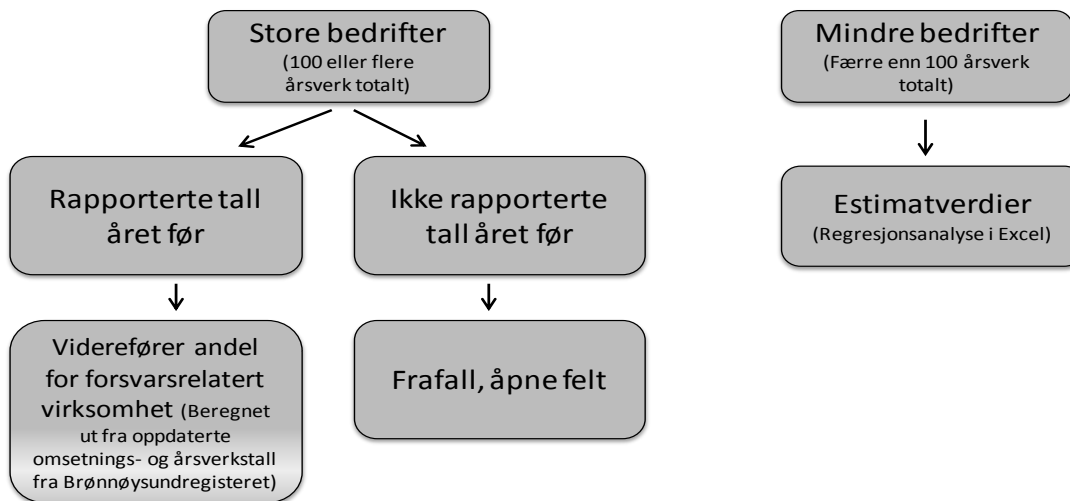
Store bedrifter
(100 eller flere årsverk totalt)

Rapporterte tall året før

Viderefører andel for forsvarsrelatert virksomhet (Beregnet ut fra oppdaterte omsetnings- og årsverkstall fra Brønnøysundregisteret)

Ikke rapporterte tall året før

Frafall, åpne felt

Mindre bedrifter
(Færre enn 100 årsverk totalt)

Estimatverdier
(Regresjonsanalyse i Excel)